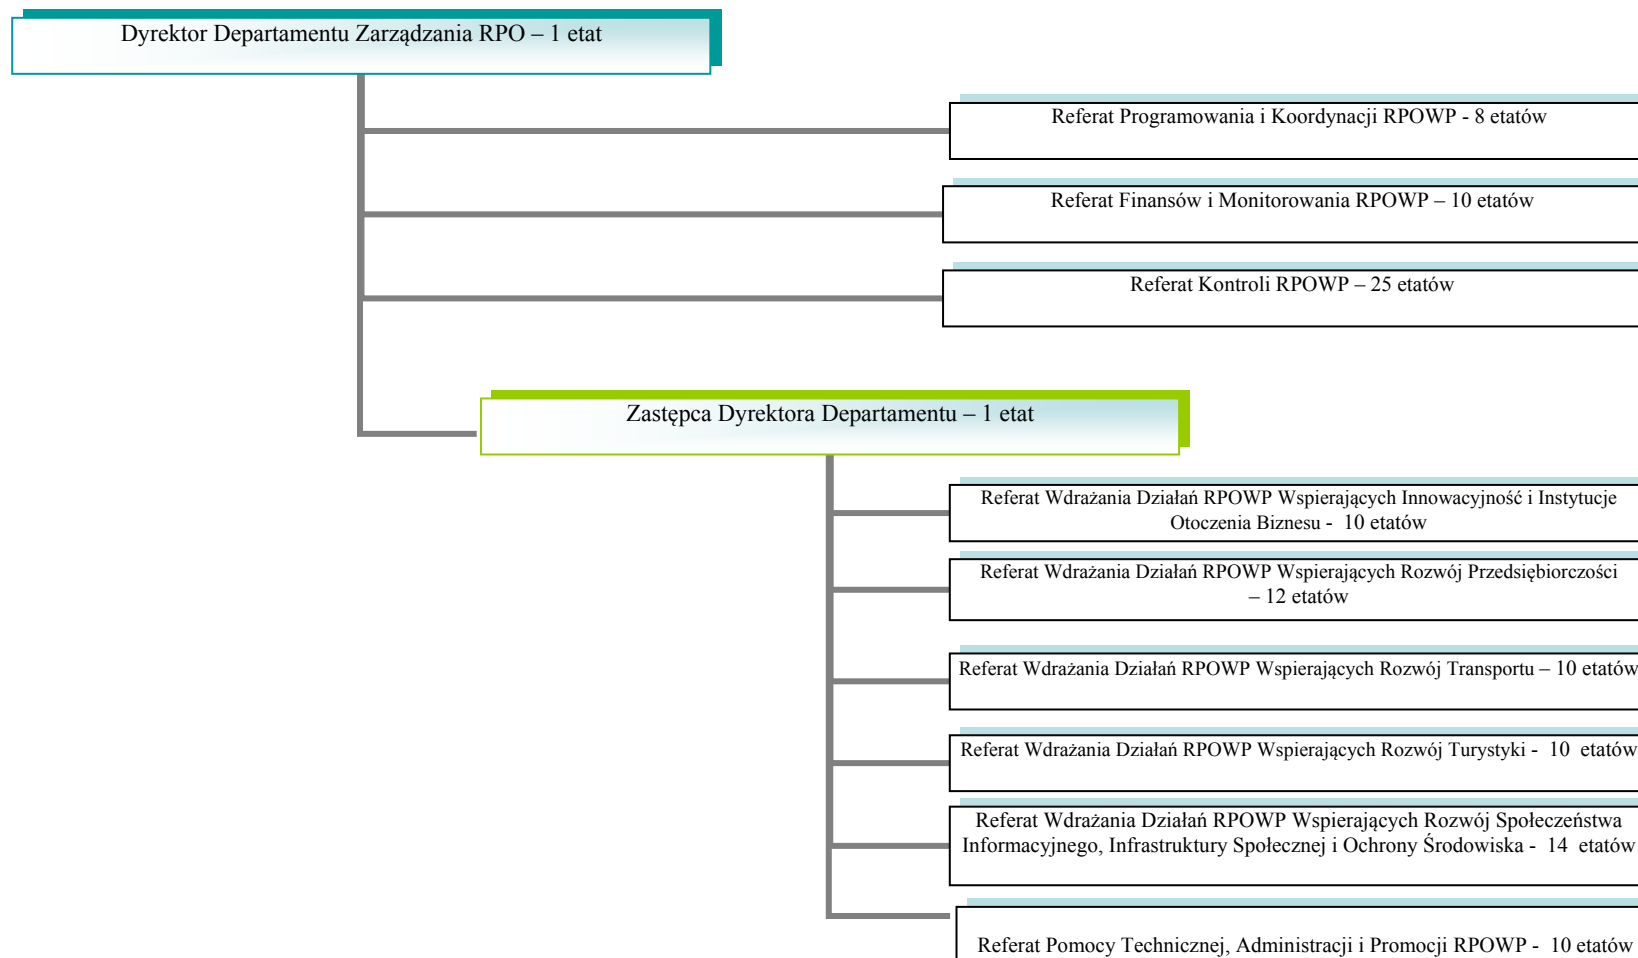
Dyrektor Departamentu Zarządzania RPO – 1 etat

Referat Programowania i Koordynacji RPOWP - 8 etatów

Referat Finansów i Monitorowania RPOWP – 10 etatów

Referat Kontroli RPOWP – 25 etatów

Zastępca Dyrektora Departamentu – 1 etat

Referat Wdrażania Działań RPOWP Wspierających Innowacyjność i Instytucje Otoczenia Biznesu - 10 etatów

Referat Wdrażania Działań RPOWP Wspierających Rozwój Przedsiębiorczości – 12 etatów

Referat Wdrażania Działań RPOWP Wspierających Rozwój Transportu – 10 etatów

Referat Wdrażania Działań RPOWP Wspierających Rozwój Turystyki - 10 etatów

Referat Wdrażania Działań RPOWP Wspierających Rozwój Społeczeństwa Informacyjnego, Infrastruktury Społecznej i Ochrony Środowiska - 14 etatów

Referat Pomocy Technicznej, Administracji i Promocji RPOWP - 10 etatów